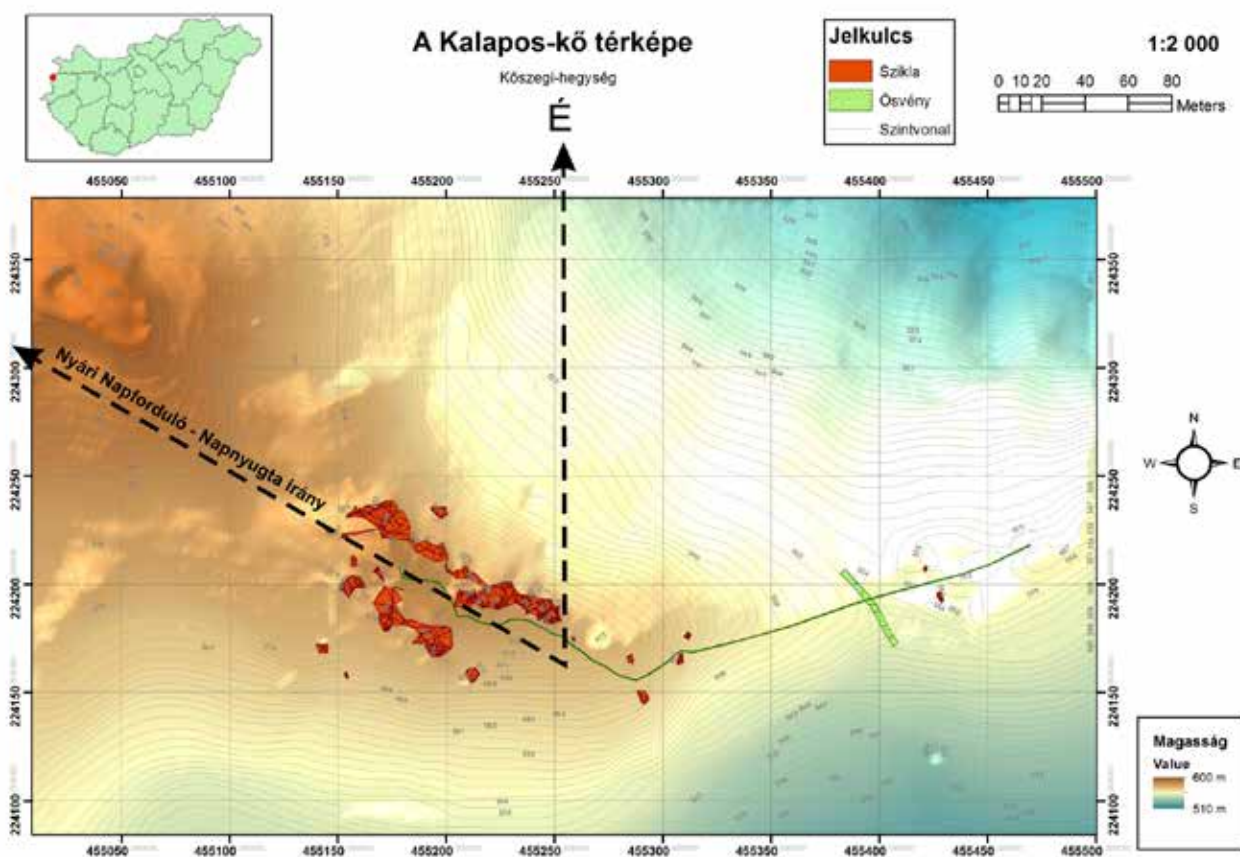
A Kalapos-kő térképe

Kőszegi-hegység

Jelkulcs
Szikla
Ösvény
Szintvonal

1:2 000
0 10 20 40 60 80
Meters

É

455050 455100 455150 455200 455250 455300 455350 455400 455450 455500

224350
224300
224250
224200
224150
224100

224350
224300
224250
224200
224150
224100

Nyári Napforduló - Napnyugta Irány

N
W
E
S

455050 455100 455150 455200 455250 455300 455350 455400 455450 455500

Magasság
Value
600 m
510 m